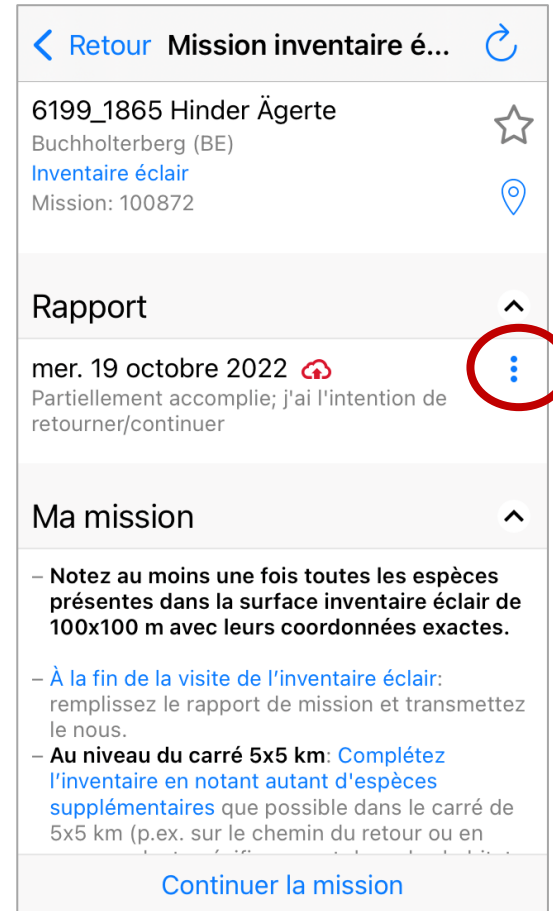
Retour Mission inventaire é...

6199_1865 Hinder Ägerte
Buchholterberg (BE)
Inventaire éclair
Mission: 100872

Rapport

mer. 19 octobre 2022
Partiellement accomplie; j'ai l'intention de retourner/continuer

Ma mission

– Notez au moins une fois toutes les espèces présentes dans la surface inventaire éclair de 100x100 m avec leurs coordonnées exactes.

– À la fin de la visite de l'inventaire éclair: remplissez le rapport de mission et transmettez le nous.
– Au niveau du carré 5x5 km: Complétez l'inventaire en notant autant d'espèces supplémentaires que possible dans le carré de 5x5 km (p.ex. sur le chemin du retour ou en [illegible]

Continuer la mission